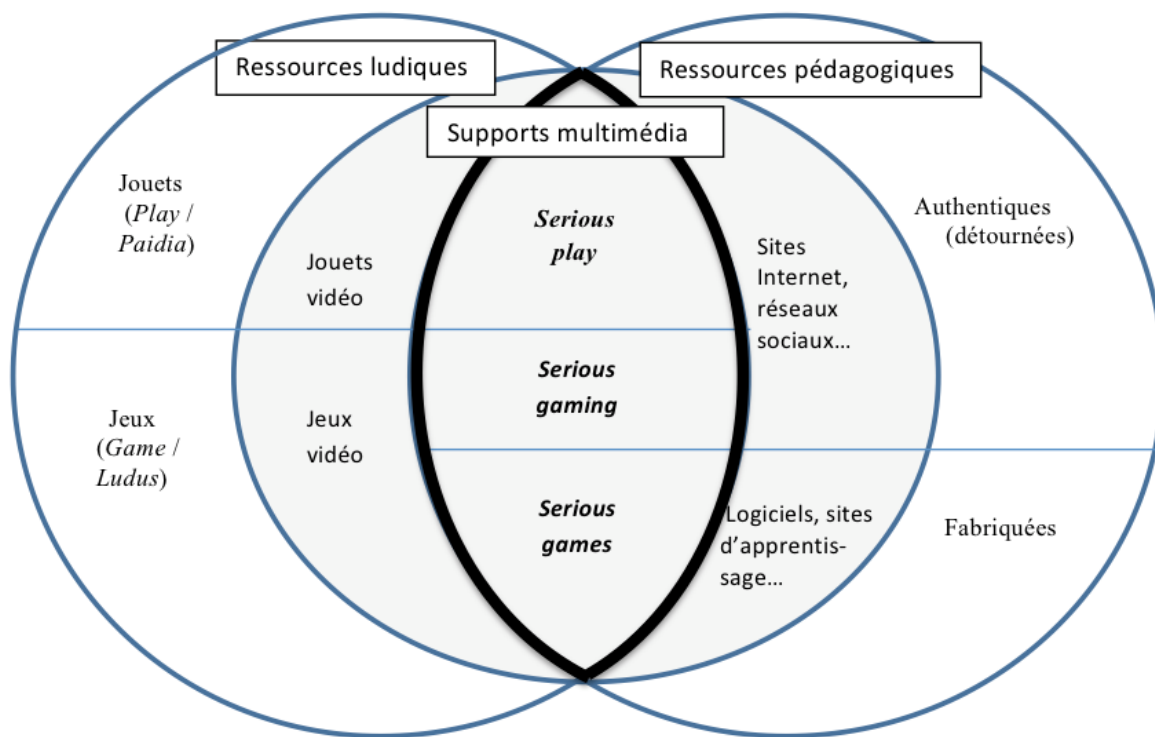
Ressources ludiques

Ressources pédagogiques

Supports multimédia

Jouets (*Play* / *Paidia*)

Jouets vidéo

*Serious play*

Sites Internet, réseaux sociaux...

Authentiques (détournées)

Jeux (*Game* / *Ludus*)

Jeux vidéo

*Serious gaming*

*Serious games*

Logiciels, sites d'apprentissage...

Fabriquées